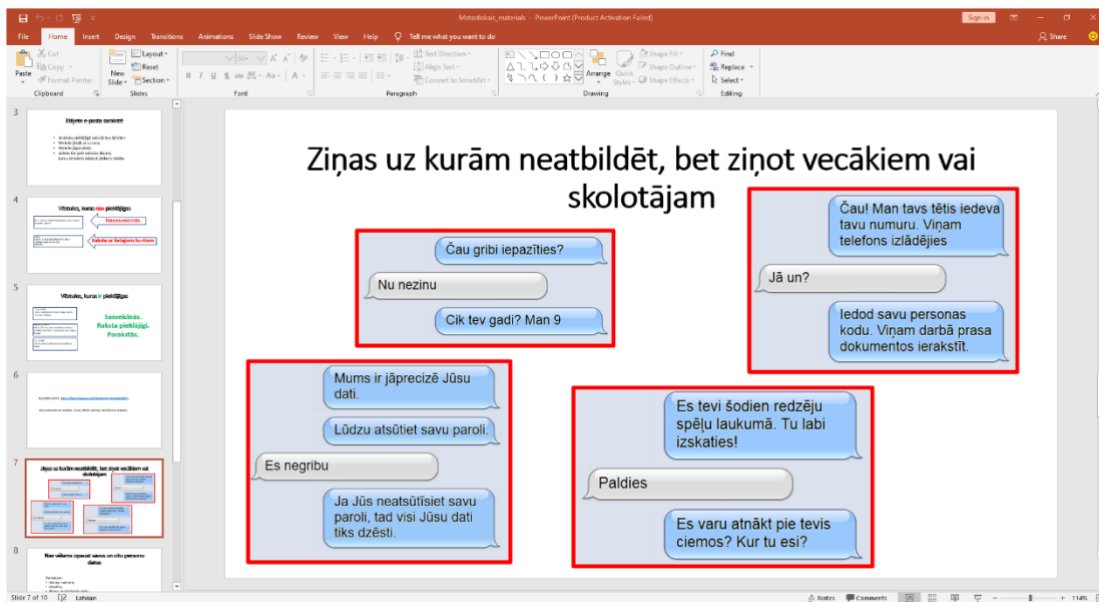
Metodiskais_materials - PowerPoint (Product Activation Failed)

Sign in

File Home Insert Design Transitions Animations Slide Show Review View Help Tell me what you want to do

Share

Paste Cut Copy Format Painter Clipboard

New Slide Layout Reset Section Slides

Font

Paragraph

Text Direction Align Text Convert to SmartArt

Arrange Quick Styles Shape Fill Shape Outline Shape Effects Drawing

Find Replace Select Editing

3

4

5

Sazvēcinās. Rakstu pieklājīgi. Parakstās.

6

7

Ziņas uz kurām neatbildēt, bet ziņot vecākiem vai skolotājam

8

Ziņas uz kurām neatbildēt, bet ziņot vecākiem vai skolotājam

Čau gribi iepazīties?

Nu nezinu

Cik tev gadi? Man 9

Čau! Man tavs tētis iedeva tavu numuru. Viņam telefons izlādējies

Jā un?

Iedod savu personas kodu. Viņam darbā prasa dokumentos ierakstīt.

Mums ir jāprecizē Jūsu dati.

Lūdzu atsūtiet savu paroli.

Es negribu

Ja Jūs neatsūtīsiet savu paroli, tad visi Jūsu dati tiks dzēsti.

Es tevi šodien redzēju spēļu laukumā. Tu labi izskaties!

Paldies

Es varu atnākt pie tevis ciemos? Kur tu esi?

Slide 7 of 10 Latvian Notes Comments 114%